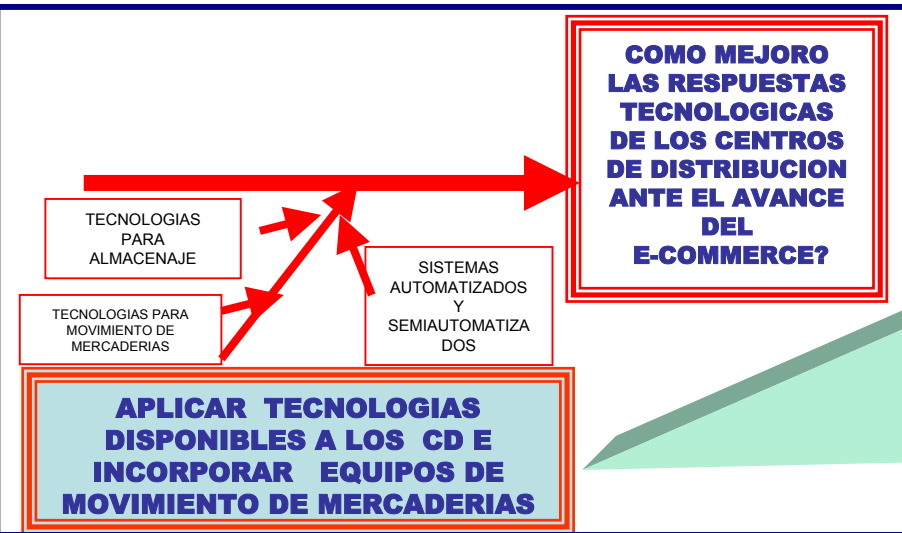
COMO MEJORO LAS RESPUESTAS TECNOLOGICAS DE LOS CENTROS DE DISTRIBUCION ANTE EL AVANCE DEL E-COMMERCE?

TECNOLOGIAS PARA ALMACENAJE

TECNOLOGIAS PARA MOVIMIENTO DE MERCADERIAS

SISTEMAS AUTOMATIZADOS Y SEMIAUTOMATIZADOS

APLICAR TECNOLOGIAS DISPONIBLES A LOS CD E INCORPORAR EQUIPOS DE MOVIMIENTO DE MERCADERIAS